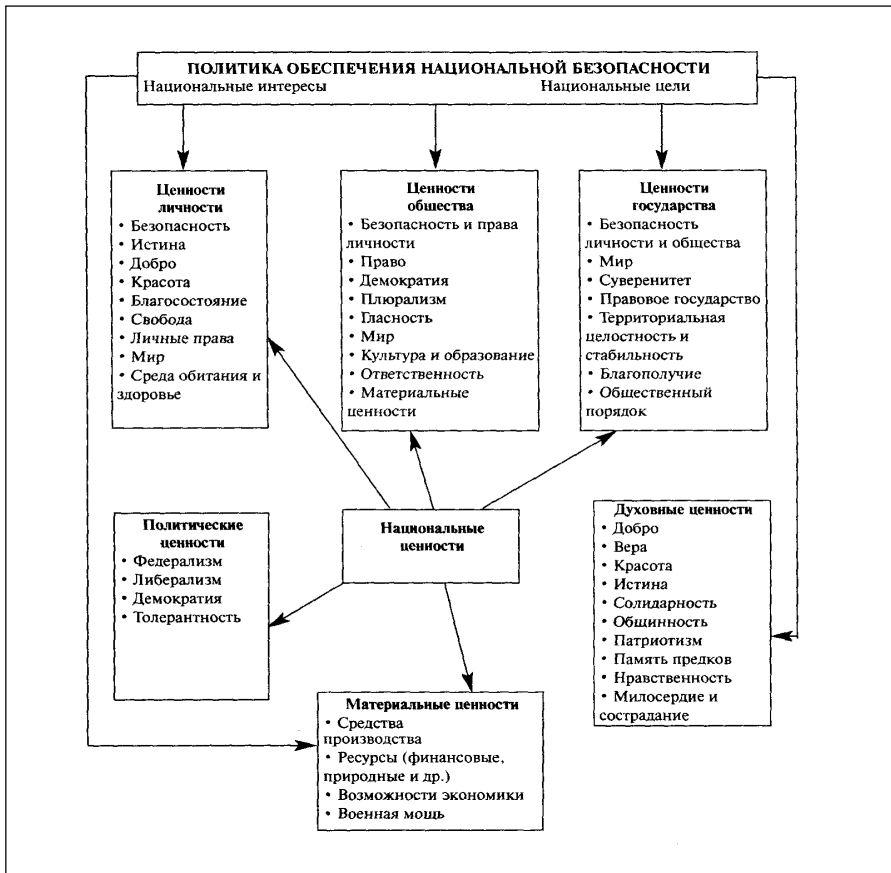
ПОЛИТИКА ОБЕСПЕЧЕНИЯ НАЦИОНАЛЬНОЙ БЕЗОПАСНОСТИ
Национальные интересы Национальные цели

Ценности личности
• Безопасность
• Истина
• Добро
• Красота
• Благосостояние
• Свобода
• Личные права
• Мир
• Среда обитания и здоровье

Ценности общества
• Безопасность и права личности
• Право
• Демократия
• Плюрализм
• Гласность
• Мир
• Культура и образование
• Ответственность
• Материальные ценности

Ценности государства
• Безопасность личности и общества
• Мир
• Суверенитет
• Правовое государство
• Территориальная целостность и стабильность
• Благополучие
• Общественный порядок

Политические ценности
• Федерализм
• Либерализм
• Демократия
• Толерантность

Национальные ценности

Духовные ценности
• Добро
• Вера
• Красота
• Истина
• Солидарность
• Общинность
• Патриотизм
• Память предков
• Нравственность
• Милосердие и сострадание

Материальные ценности
• Средства производства
• Ресурсы (финансовые, природные и др.)
• Возможности экономики
• Военная мощь